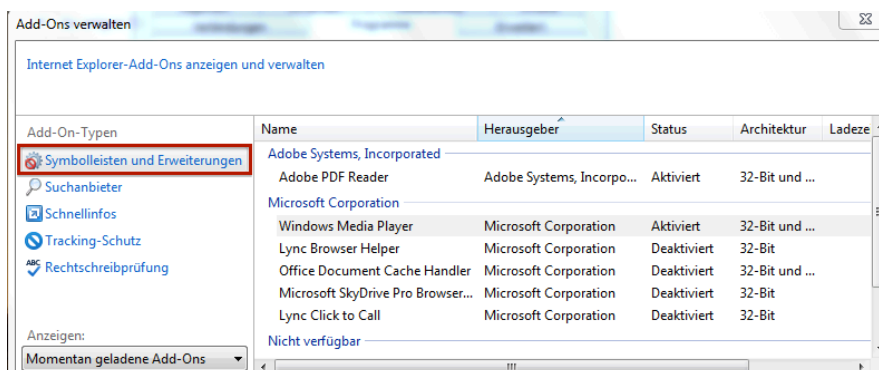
Add-Ons verwalten

Internet Explorer-Add-Ons anzeigen und verwalten

Add-On-Typen

Symbolleisten und Erweiterungen

Suchanbieter

Schnellinfos

Tracking-Schutz

Rechtschreibprüfung

Anzeigen:

Momentan geladene Add-Ons

| Name | Herausgeber | Status | Architektur | Ladeze |
|---|---|---|---|---|
| Adobe Systems, Incorporated | | | | |
| Adobe PDF Reader | Adobe Systems, Incorpo... | Aktiviert | 32-Bit und ... | |
| Microsoft Corporation | | | | |
| Windows Media Player | Microsoft Corporation | Aktiviert | 32-Bit und ... | |
| Lync Browser Helper | Microsoft Corporation | Deaktiviert | 32-Bit | |
| Office Document Cache Handler | Microsoft Corporation | Deaktiviert | 32-Bit und ... | |
| Microsoft SkyDrive Pro Browser... | Microsoft Corporation | Deaktiviert | 32-Bit | |
| Lync Click to Call | Microsoft Corporation | Deaktiviert | 32-Bit | |
| Nicht verfügbar | | | | |